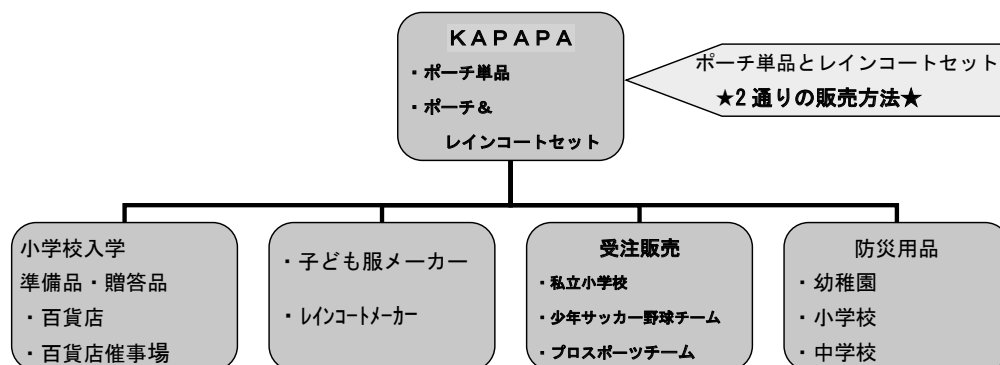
KAPAPA
・ポーチ単品
・ポーチ＆
レインコートセット

ポーチ単品とレインコートセット
★2 通りの販売方法★

小学校入学
準備品・贈答品
・百貨店
・百貨店催事場

・子ども服メーカー
・レインコートメーカー

受注販売
・私立小学校
・少年サッカー野球チーム
・プロスポーツチーム

防災用品
・幼稚園
・小学校
・中学校